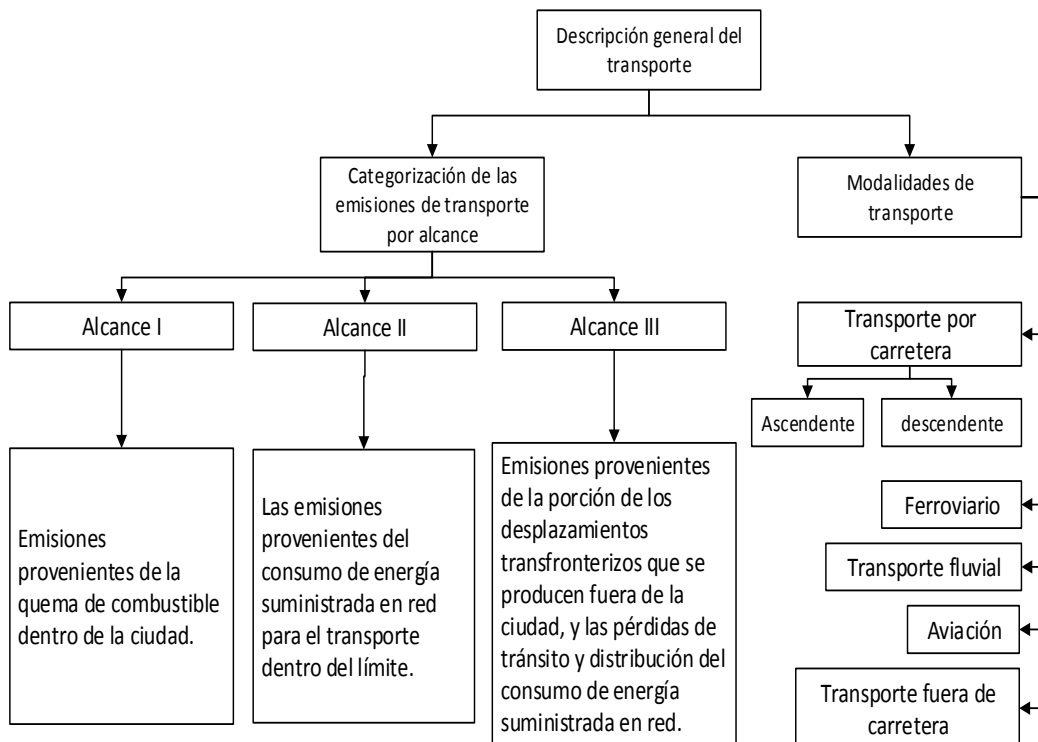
Descripción general del transporte

Categorización de las emisiones de transporte por alcance

Modalidades de transporte

Alcance I

Alcance II

Alcance III

Emisiones provenientes de la quema de combustible dentro de la ciudad.

Las emisiones provenientes del consumo de energía suministrada en red para el transporte dentro del límite.

Emisiones provenientes de la porción de los desplazamientos transfronterizos que se producen fuera de la ciudad, y las pérdidas de tránsito y distribución del consumo de energía suministrada en red.

Transporte por carretera

Ascendente

descendente

Ferroviario

Transporte fluvial

Aviación

Transporte fuera de carretera